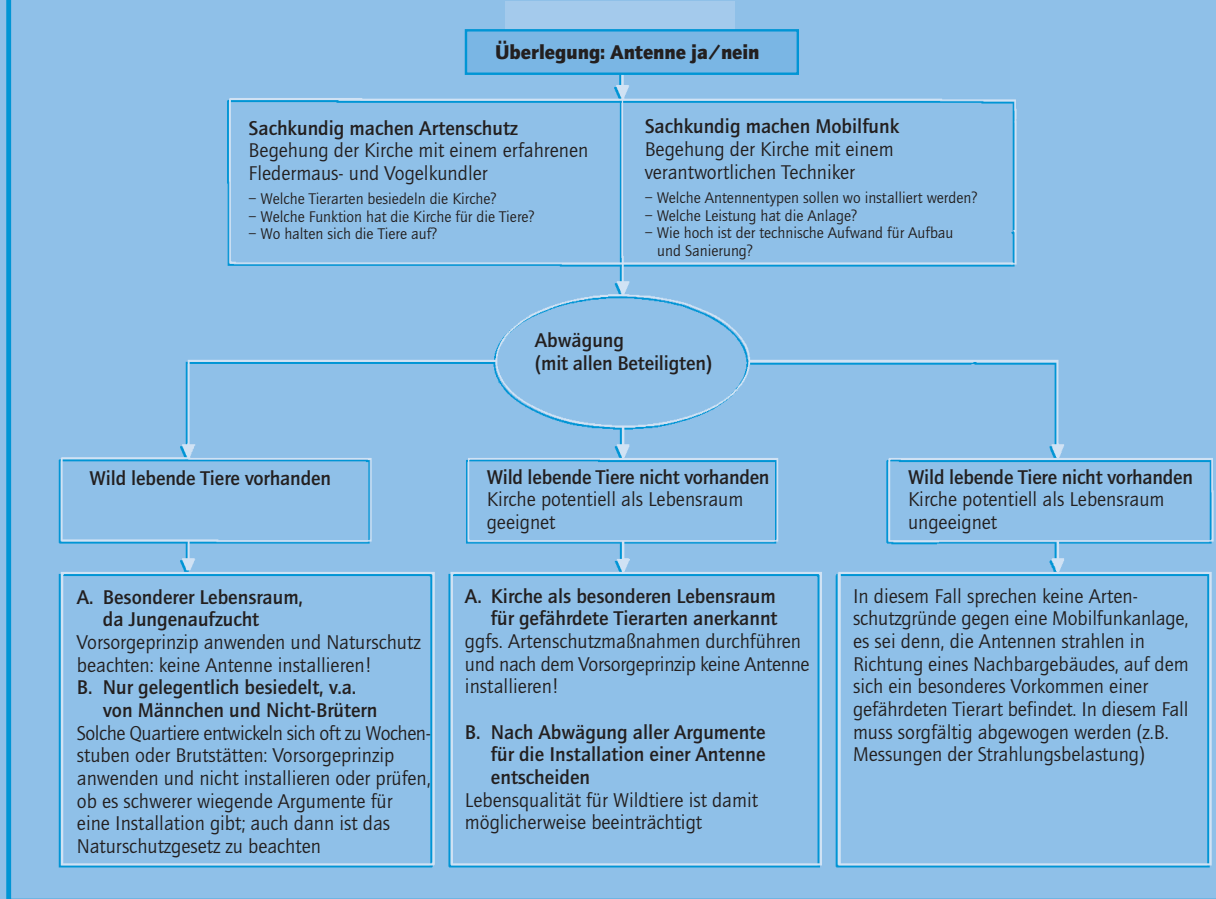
Überlegung: Antenne ja/nein

Sachkundig machen Artenschutz
Begehung der Kirche mit einem erfahrenen Fledermaus- und Vogelkundler
– Welche Tierarten besiedeln die Kirche?
– Welche Funktion hat die Kirche für die Tiere?
– Wo halten sich die Tiere auf?

Sachkundig machen Mobilfunk
Begehung der Kirche mit einem verantwortlichen Techniker
– Welche Antennentypen sollen wo installiert werden?
– Welche Leistung hat die Anlage?
– Wie hoch ist der technische Aufwand für Aufbau und Sanierung?

Abwägung
(mit allen Beteiligten)

Wild lebende Tiere vorhanden

Wild lebende Tiere nicht vorhanden
Kirche potentiell als Lebensraum geeignet

Wild lebende Tiere nicht vorhanden
Kirche potentiell als Lebensraum ungeeignet

A. Besonderer Lebensraum, da Jungenaufzucht
Vorsorgeprinzip anwenden und Naturschutz beachten: keine Antenne installieren!
B. Nur gelegentlich besiedelt, v.a. von Männchen und Nicht-Brütern
Solche Quartiere entwickeln sich oft zu Wochenstuben oder Brutstätten: Vorsorgeprinzip anwenden und nicht installieren oder prüfen, ob es schwerer wiegende Argumente für eine Installation gibt; auch dann ist das Naturschutzgesetz zu beachten

A. Kirche als besonderen Lebensraum für gefährdete Tierarten anerkannt
ggfs. Artenschutzmaßnahmen durchführen und nach dem Vorsorgeprinzip keine Antenne installieren!

B. Nach Abwägung aller Argumente für die Installation einer Antenne entscheiden
Lebensqualität für Wildtiere ist damit möglicherweise beeinträchtigt

In diesem Fall sprechen keine Artenschutzgründe gegen eine Mobilfunkanlage, es sei denn, die Antennen strahlen in Richtung eines Nachbargebäudes, auf dem sich ein besonderes Vorkommen einer gefährdeten Tierart befindet. In diesem Fall muss sorgfältig abgewogen werden (z.B. Messungen der Strahlungsbelastung)